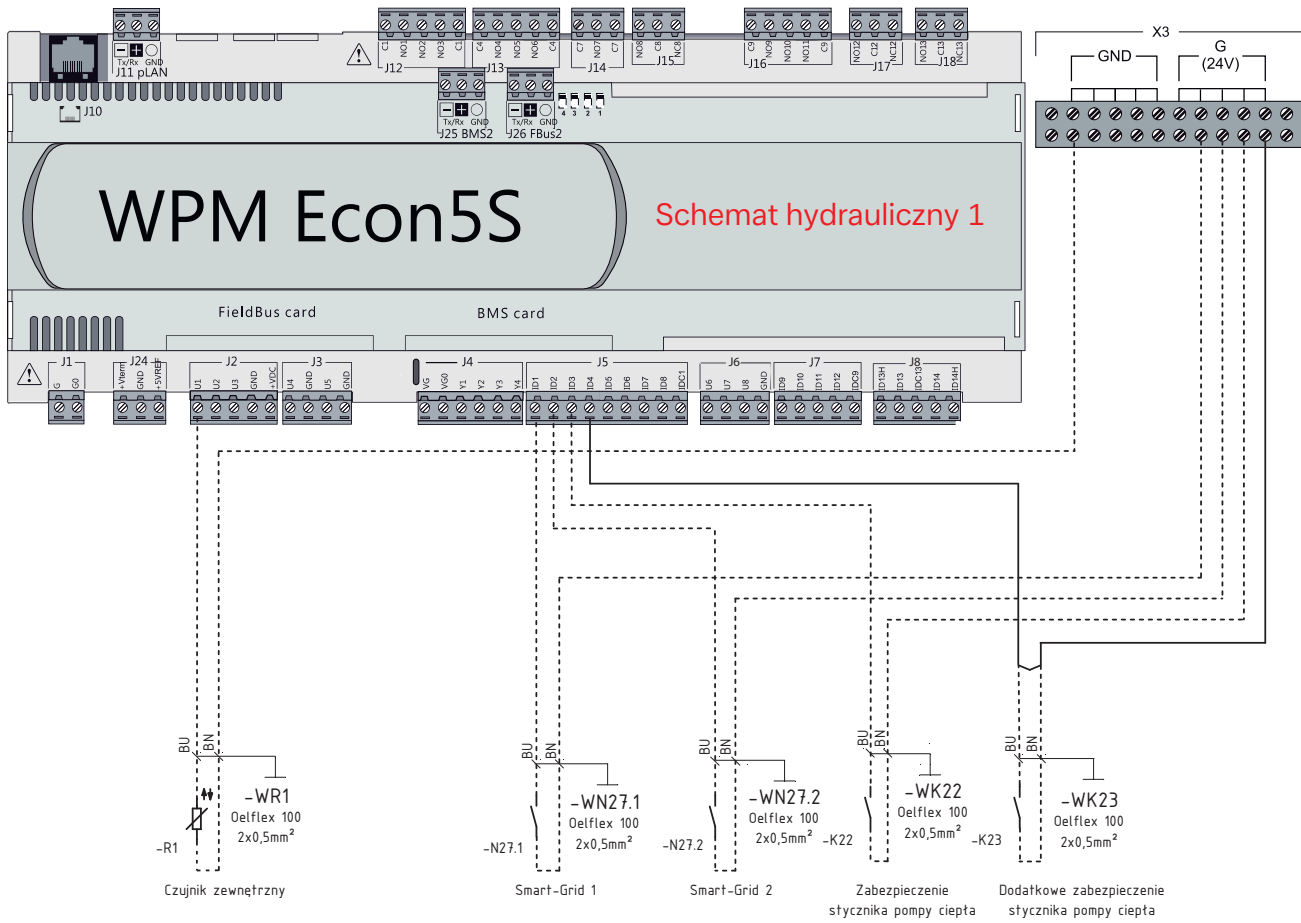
Tx/Rx GND
J11 pLAN
J10
C1 NO1 NO2 NO3 C1
J12
C4 NO4 NO5 NO6 C4
J13
C7 NO7 C7
J14
NO8 C8 NC8
J15
C9 NO9 NO10 NO11 C9
J16
NO12 C12 NC12
J17
NO13 C13 NC13
J18
Tx/Rx GND
J25 BMS2
Tx/Rx GND
J26 FBus2
4 3 2 1
X3
GND
G
(24V)
WPM Econ5S
Schemat hydrauliczny 1
FieldBus card
BMS card
J1
G G0
J24
+Vterm GND +5VREF
J2
U1 U2 U3 GND +VDC
J3
U4 GND U5 GND
J4
VG VG0 Y1 Y2 Y3 Y4
J5
ID1 ID2 ID3 ID4 ID5 ID6 ID7 ID8 IDC1
J6
U6 U7 U8 GND
J7
ID9 ID10 ID11 ID12 IDC9
J8
ID13H ID13 IDC13 ID14 ID14H
BU BN
-WR1
Oelflex 100
2x0,5mm²
-R1
Czujnik zewnętrzny
BU BN
-WN27.1
Oelflex 100
2x0,5mm²
-N27.1
Smart-Grid 1
BU BN
-WN27.2
Oelflex 100
2x0,5mm²
-N27.2
Smart-Grid 2
BU BN
-WK22
Oelflex 100
2x0,5mm²
-K22
Zabezpieczenie stycznika pompy ciepła
BU BN
-WK23
Oelflex 100
2x0,5mm²
-K23
Dodatkowe zabezpieczenie stycznika pompy ciepła